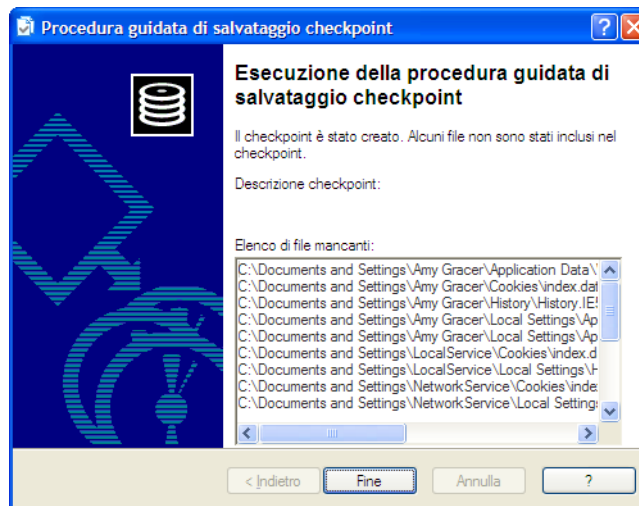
Procedura guidata di salvataggio checkpoint

Esecuzione della procedura guidata di salvataggio checkpoint

Il checkpoint è stato creato. Alcuni file non sono stati inclusi nel checkpoint.

Descrizione checkpoint:

Elenco di file mancanti:

C:\Documents and Settings\Amy Gracer\Application Data\
C:\Documents and Settings\Amy Gracer\Cookies\index.dat
C:\Documents and Settings\Amy Gracer\History\History.IE5
C:\Documents and Settings\Amy Gracer\Local Settings\Ap
C:\Documents and Settings\Amy Gracer\Local Settings\Ap
C:\Documents and Settings\LocalService\Cookies\index.d
C:\Documents and Settings\LocalService\Local Settings\H
C:\Documents and Settings\NetworkService\Cookies\inde
C:\Documents and Settings\NetworkService\Local Setting

< Indietro | Fine | Annulla | ?